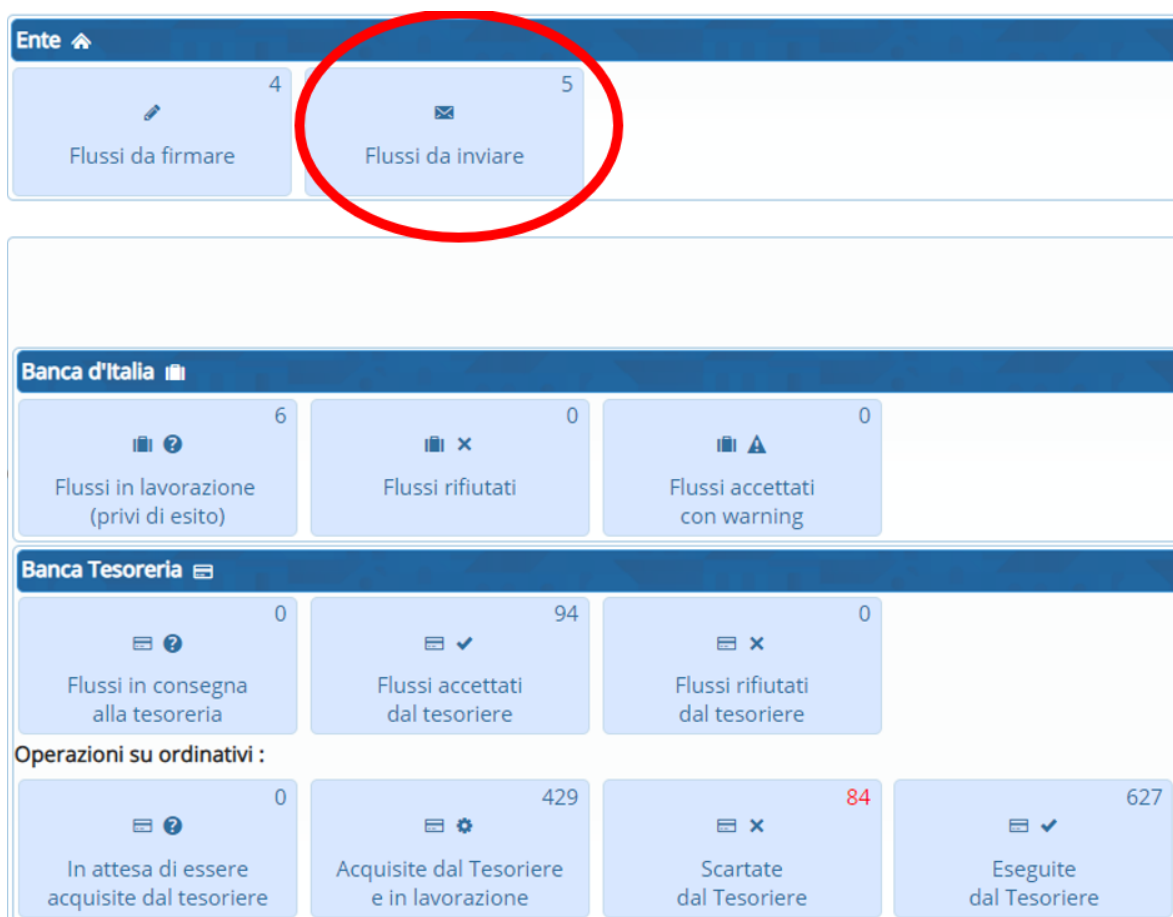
Ente

4
Flussi da firmare

5
Flussi da inviare

Banca d'Italia

6
Flussi in lavorazione (privi di esito)

0
Flussi rifiutati

0
Flussi accettati con warning

Banca Tesoreria

0
Flussi in consegna alla tesoreria

94
Flussi accettati dal tesoriere

0
Flussi rifiutati dal tesoriere

Operazioni su ordinativi :

0
In attesa di essere acquisite dal tesoriere

429
Acquisite dal Tesoriere e in lavorazione

84
Scartate dal Tesoriere

627
Eseguite dal Tesoriere